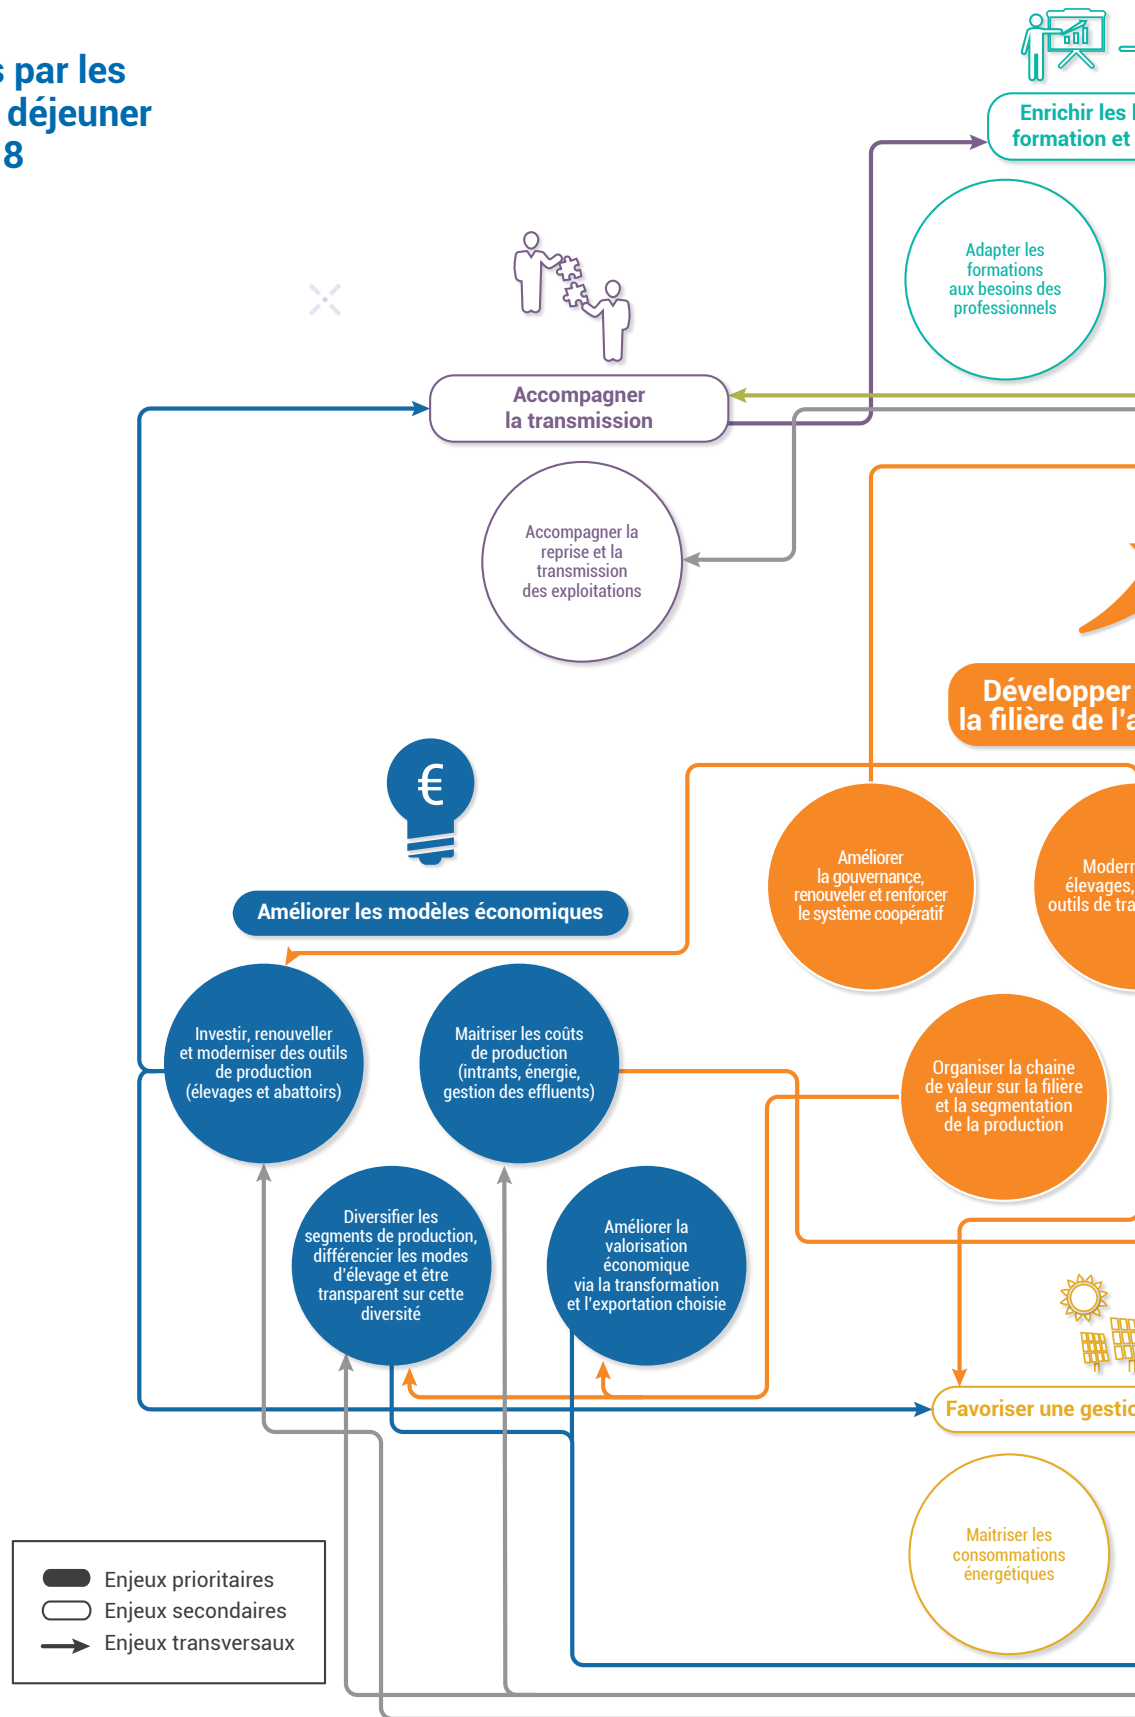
s par les
déjeuner
8

Enrichir les l
formation et

Adapter les formations aux besoins des professionnels

Accompagner la transmission

Accompagner la reprise et la transmission des exploitations

Développer
la filière de l'a

Améliorer les modèles économiques

Améliorer la gouvernance, renouveler et renforcer le système coopératif

Moderr
élevages,
outils de tra

Investir, renouveller et moderniser des outils de production (élevages et abattoirs)

Maitriser les coûts de production (intrants, énergie, gestion des effluents)

Organiser la chaine de valeur sur la filière et la segmentation de la production

Diversifier les segments de production, différencier les modes d'élevage et être transparent sur cette diversité

Améliorer la valorisation économique via la transformation et l'exportation choisie

Favoriser une gestic

Maitriser les consommations énergétiques

Enjeux prioritaires
Enjeux secondaires
Enjeux transversaux